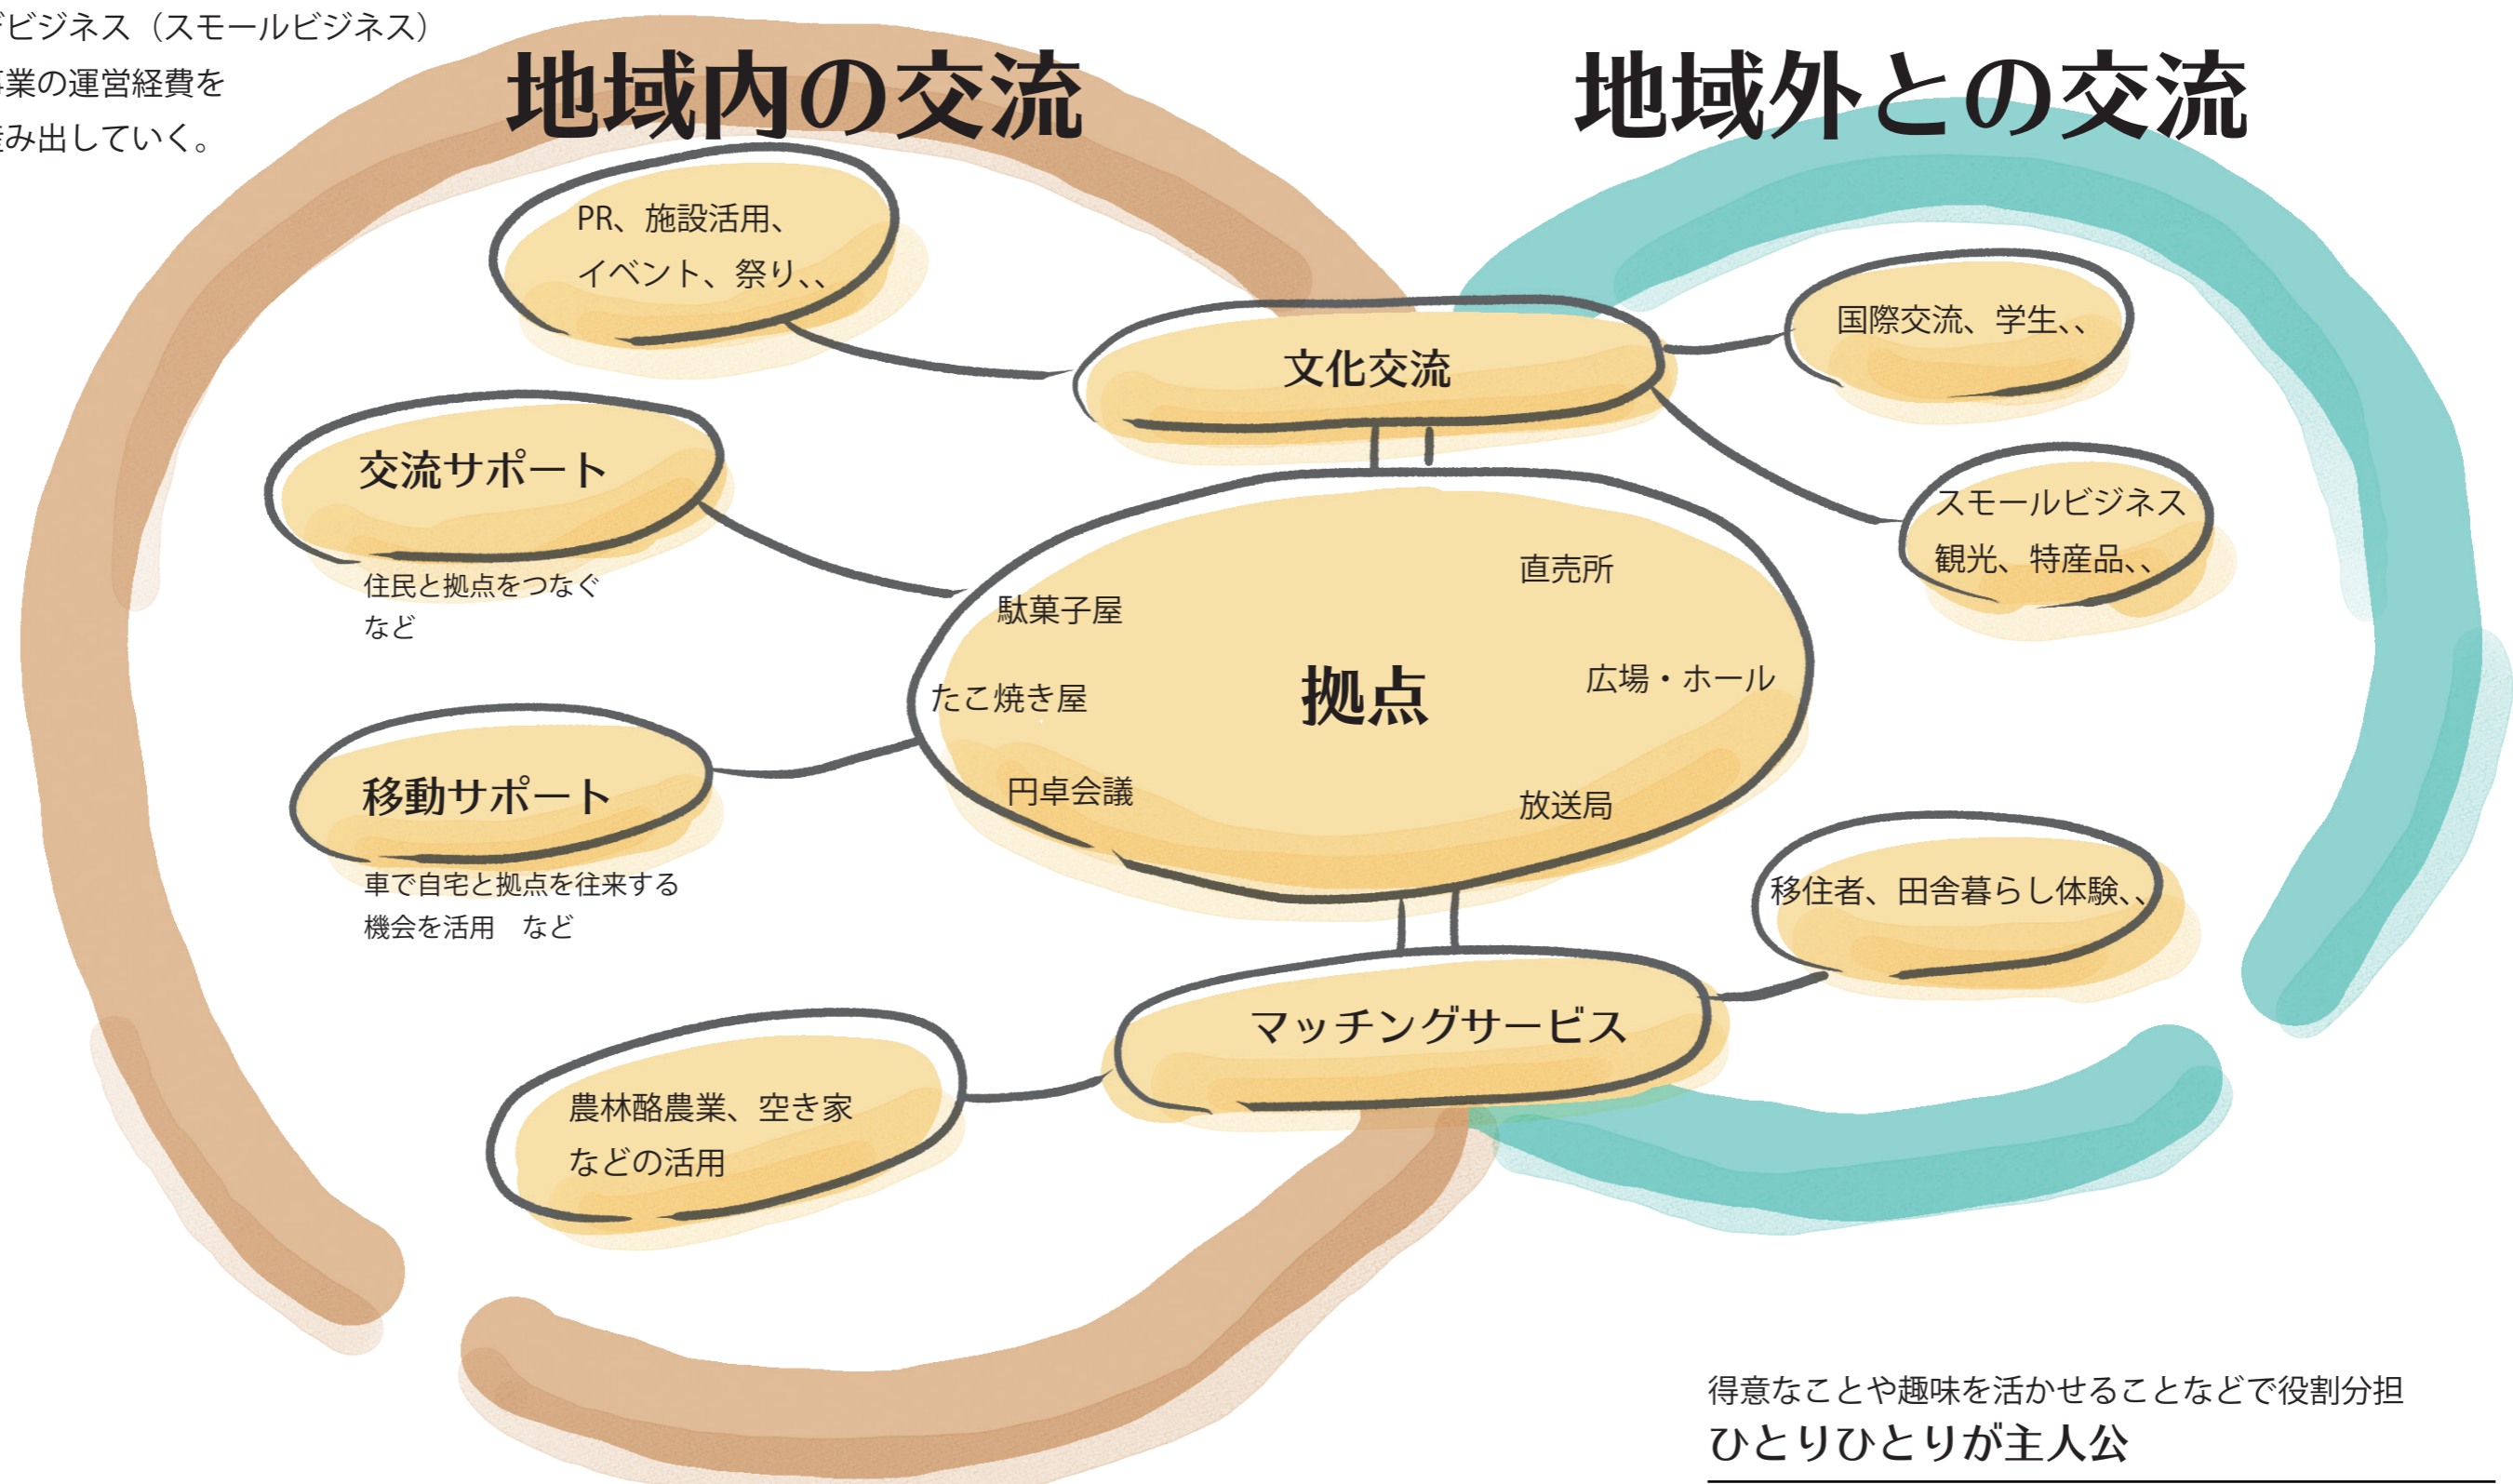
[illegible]ビジネス（スモールビジネス）
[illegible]業の運営経費を
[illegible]み出していく。

地域内の交流

地域外との交流

PR、施設活用、
イベント、祭り、、

文化交流

国際交流、学生、、

交流サポート

住民と拠点をつなぐ
など

スモールビジネス
観光、特産品、、

直売所

駄菓子屋

拠点

たこ焼き屋

広場・ホール

移動サポート

円卓会議

放送局

車で自宅と拠点を往来する
機会を活用　など

移住者、田舎暮らし体験、、

マッチングサービス

農林酪農業、空き家
などの活用

得意なことや趣味を活かせることなどで役割分担
ひとりひとりが主人公